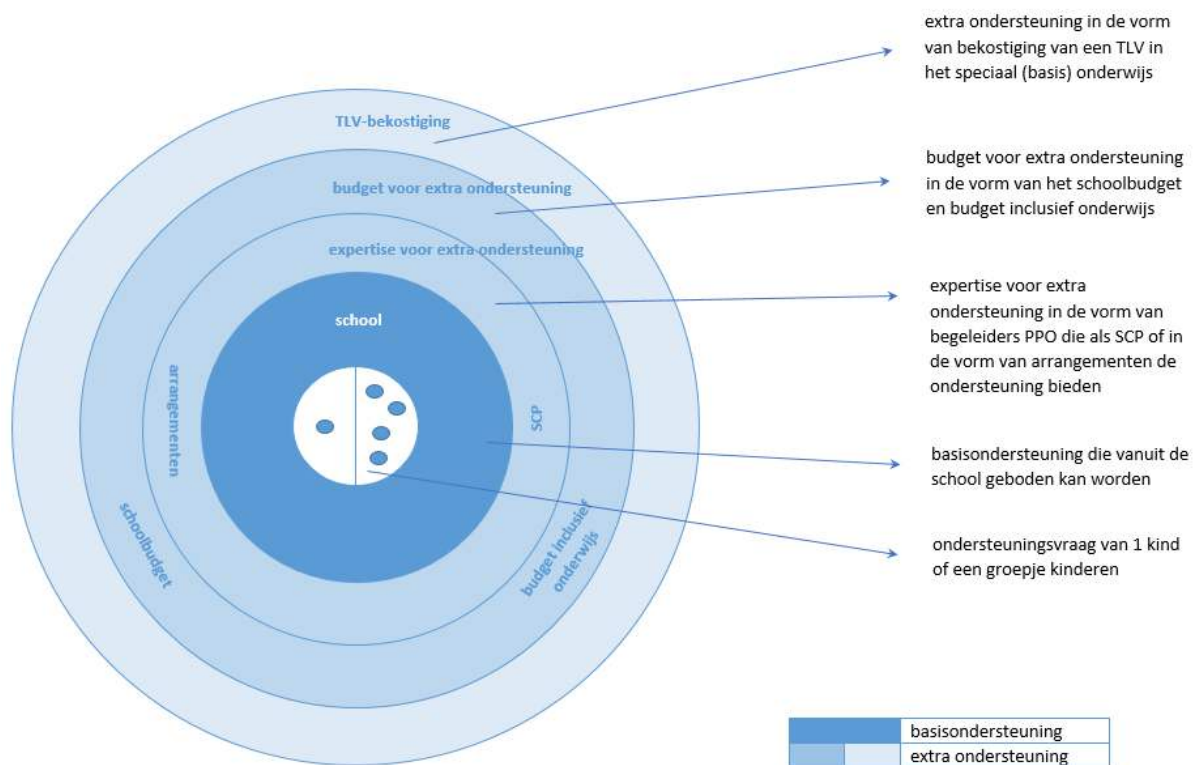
TLV-bekostiging

budget voor extra ondersteuning

expertise voor extra ondersteuning

school

arrangementen

SCP

schoolbudget

budget inclusief onderwijs

extra ondersteuning in de vorm van bekostiging van een TLV in het speciaal (basis) onderwijs

budget voor extra ondersteuning in de vorm van het schoolbudget en budget inclusief onderwijs

expertise voor extra ondersteuning in de vorm van begeleiders PPO die als SCP of in de vorm van arrangementen de ondersteuning bieden

basisondersteuning die vanuit de school geboden kan worden

ondersteuningsvraag van 1 kind of een groepje kinderen

| | basisondersteuning |
|---|---|
| | extra ondersteuning |